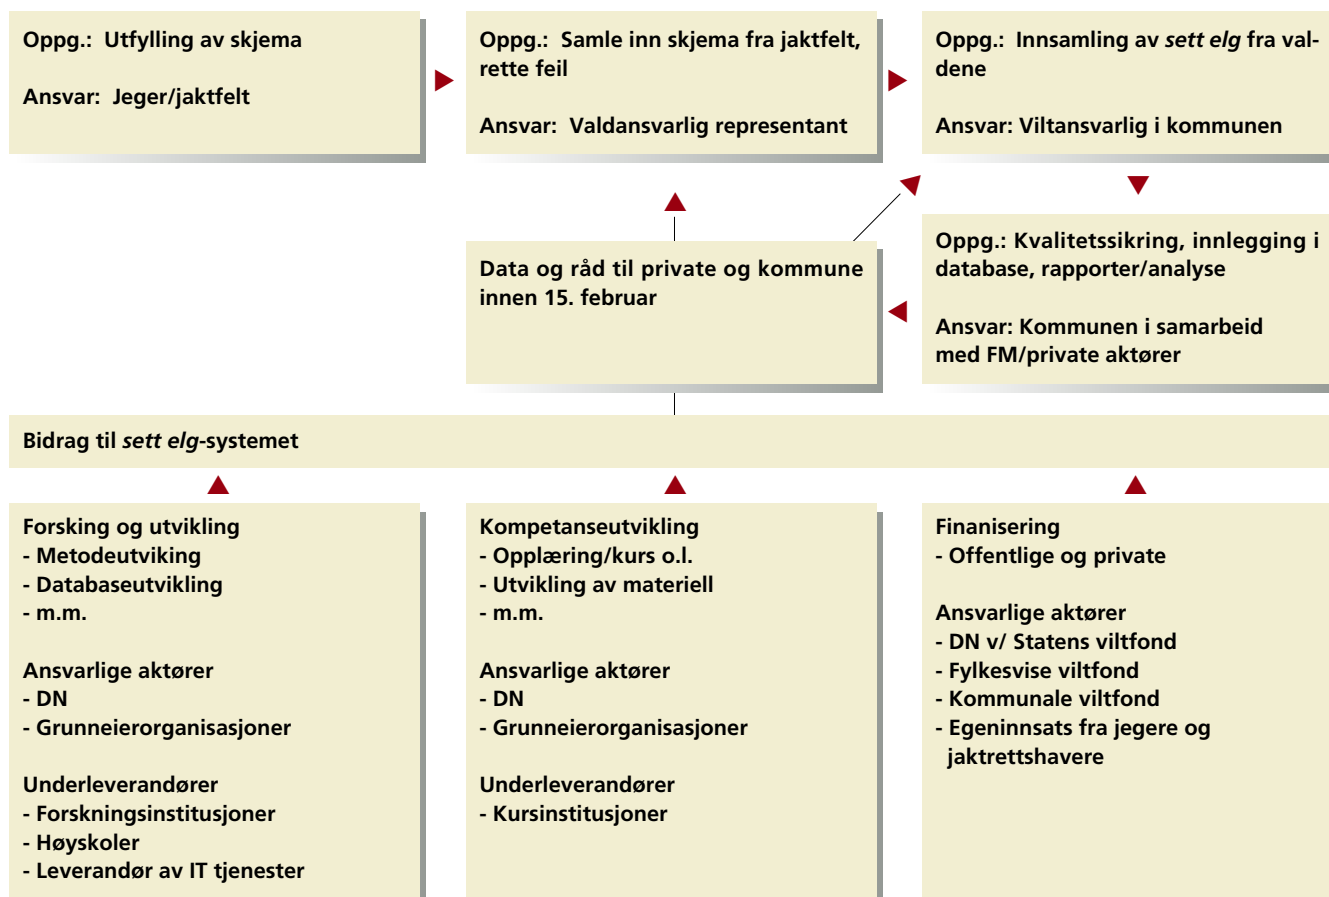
Oppg.: Utfylling av skjema

Ansvar: Jeger/jaktfelt

Oppg.: Samle inn skjema fra jaktfelt, rette feil

Ansvar: Valdansvarlig representant

Oppg.: Innsamling av *sett elg* fra valdene

Ansvar: Viltansvarlig i kommunen

Data og råd til private og kommune innen 15. februar

Oppg.: Kvalitetssikring, innlegging i database, rapporter/analyse

Ansvar: Kommunen i samarbeid med FM/private aktører

Bidrag til *sett elg*-systemet

Forsking og utvikling
- Metodeutviking
- Databaseutvikling
- m.m.

Ansvarlige aktører
- DN
- Grunneierorganisasjoner

Underleverandører
- Forskningsinstitusjoner
- Høyskoler
- Leverandør av IT tjenester

Kompetanseutvikling
- Opplæring/kurs o.l.
- Utvikling av materiell
- m.m.

Ansvarlige aktører
- DN
- Grunneierorganisasjoner

Underleverandører
- Kursinstitusjoner

Finanisering
- Offentlige og private

Ansvarlige aktører
- DN v/ Statens viltfond
- Fylkesvise viltfond
- Kommunale viltfond
- Egeninnsats fra jegere og jaktrettshavere